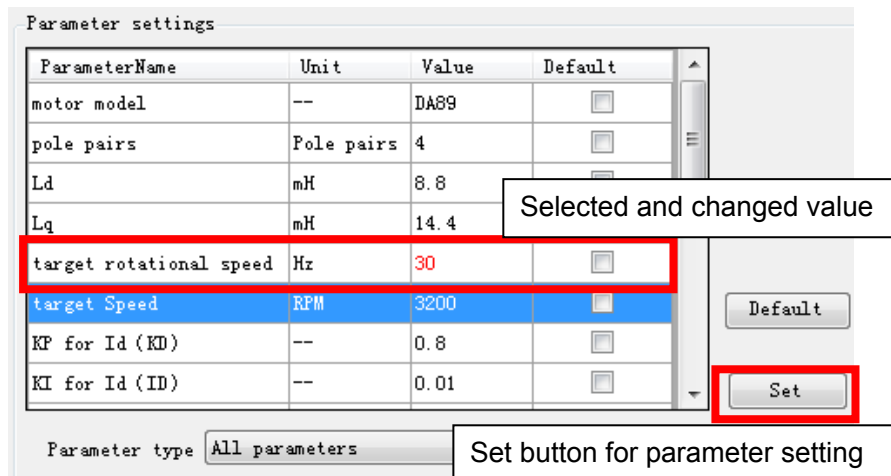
Parameter settings

| ParameterName | Unit | Value | Default |
|---|---|---|---|
| motor model | -- | DA89 | |
| pole pairs | Pole pairs | 4 | |
| Ld | mH | 8.8 | |
| Lq | mH | 14.4 | |
| target rotational speed | Hz | 30 | |
| target Speed | RPM | 3200 | |
| KP for Id (KD) | -- | 0.8 | |
| KI for Id (ID) | -- | 0.01 | |

Selected and changed value

Default

Set

Parameter type All parameters

Set button for parameter setting